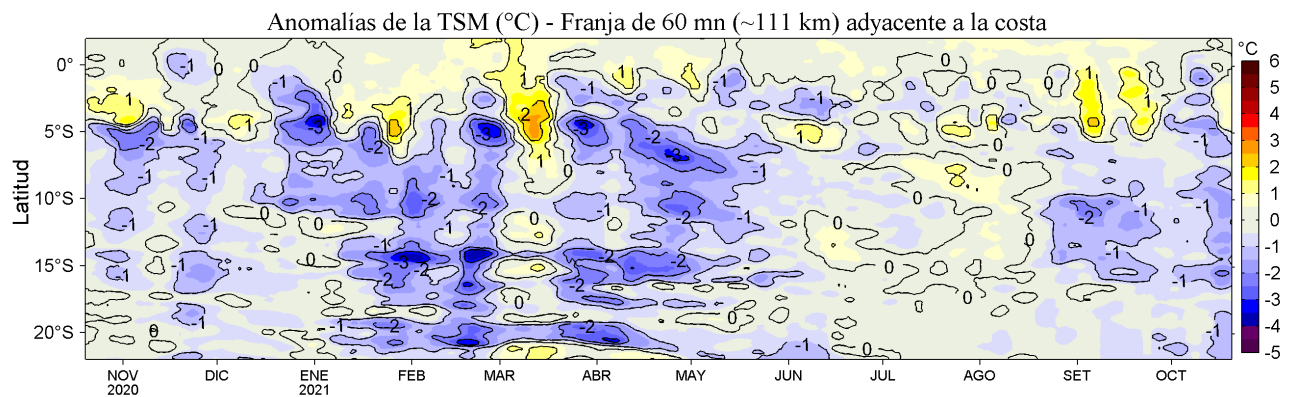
Anomalías de la TSM (°C) - Franja de 60 mn (~111 km) adyacente a la costa

Latitud

0°
5°S
10°S
15°S
20°S

NOV 2020
DIC
ENE 2021
FEB
MAR
ABR
MAY
JUN
JUL
AGO
SET
OCT

°C
6
5
4
3
2
1
0
-1
-2
-3
-4
-5

-1 0 0 1 1 -1 0 -1 1 -1 0 -1 -1 1 1 1 -3 -2 -1 -2 -3 2 -3 -2 -3 -1 1 0 -2 -1 -1 -1 -1 -2 -2 0 1 -1 0 -1 0 -1 -1 0 -2 -2 0 0 -2 -1 -1 -1 -1 -1 0 -1 -1 -1 0 -1 -2 -1 -3 -2 -2 -2 -2 -2 0 0 -1 0 -2 -1 -2 -1 0 0 -1 -2 -2 -1 0 -1 -1 0